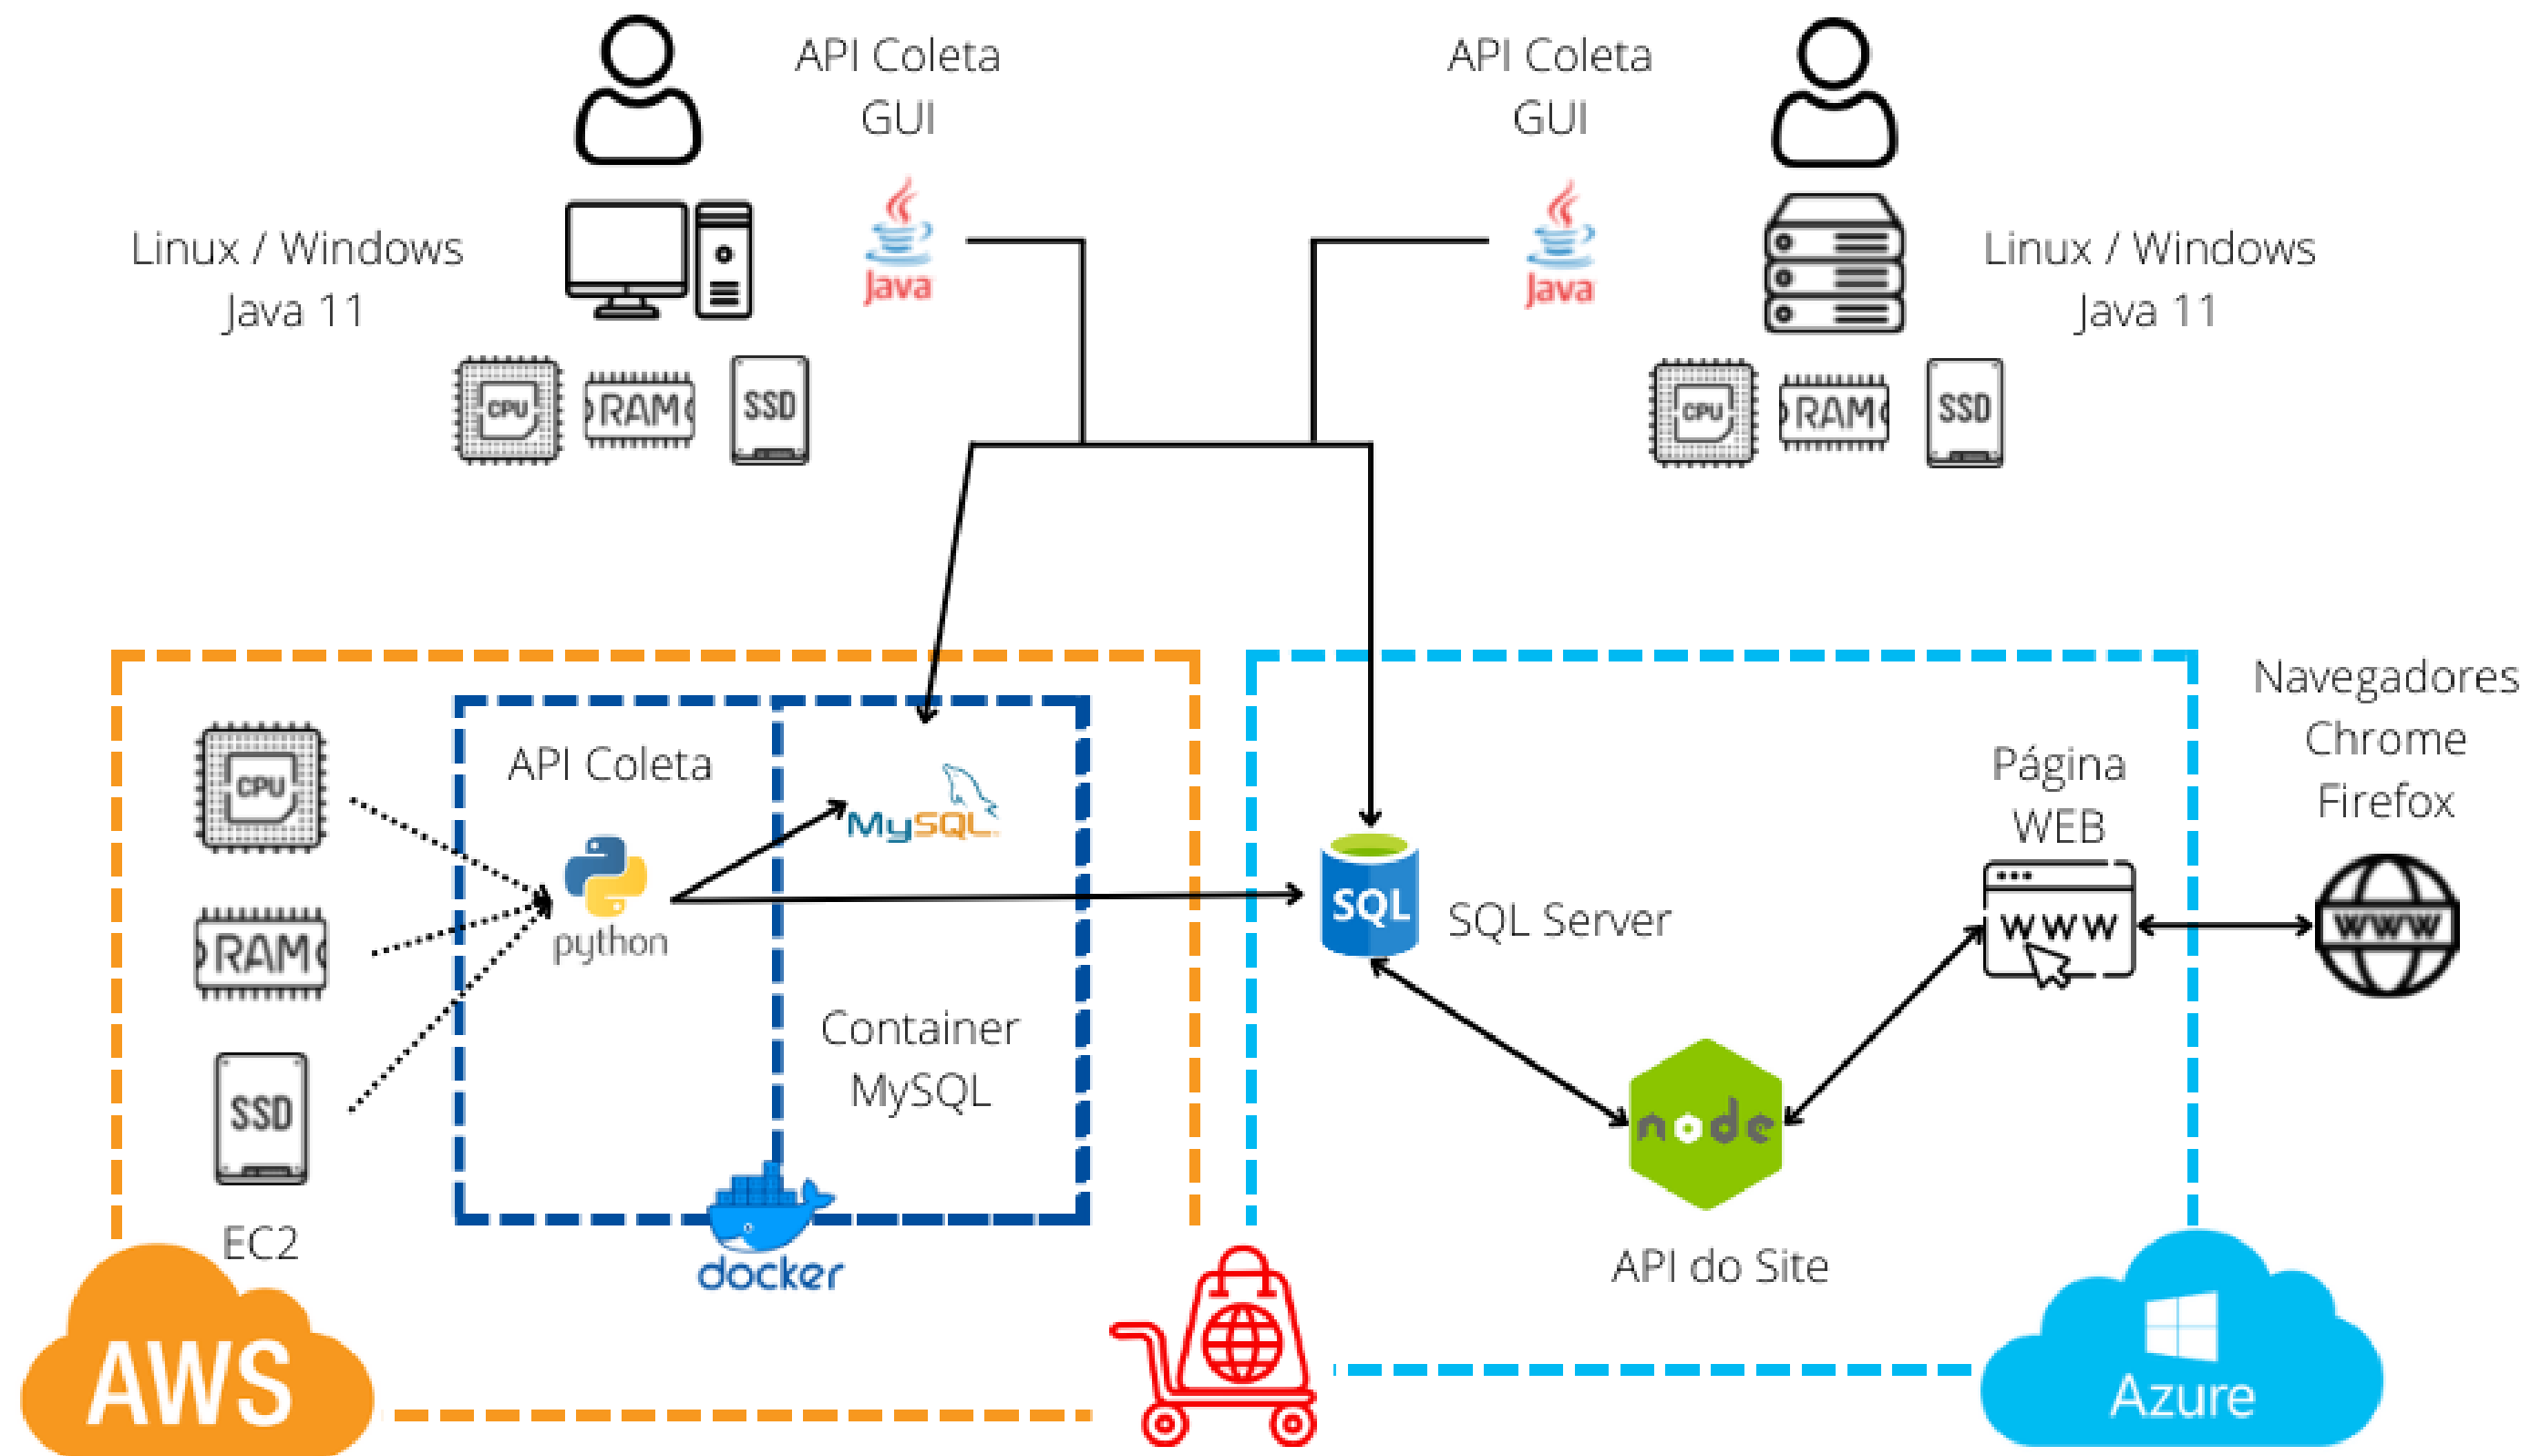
API Coleta
GUI

API Coleta
GUI

Linux / Windows
Java 11

Java

Java

Linux / Windows
Java 11

CPU RAM SSD

CPU RAM SSD

CPU

RAM

SSD

EC2

API Coleta

python

MySQL

Container
MySQL

docker

AWS

SQL

SQL Server

Página
WEB

WWW

Navegadores
Chrome
Firefox

WWW

node

API do Site

Azure